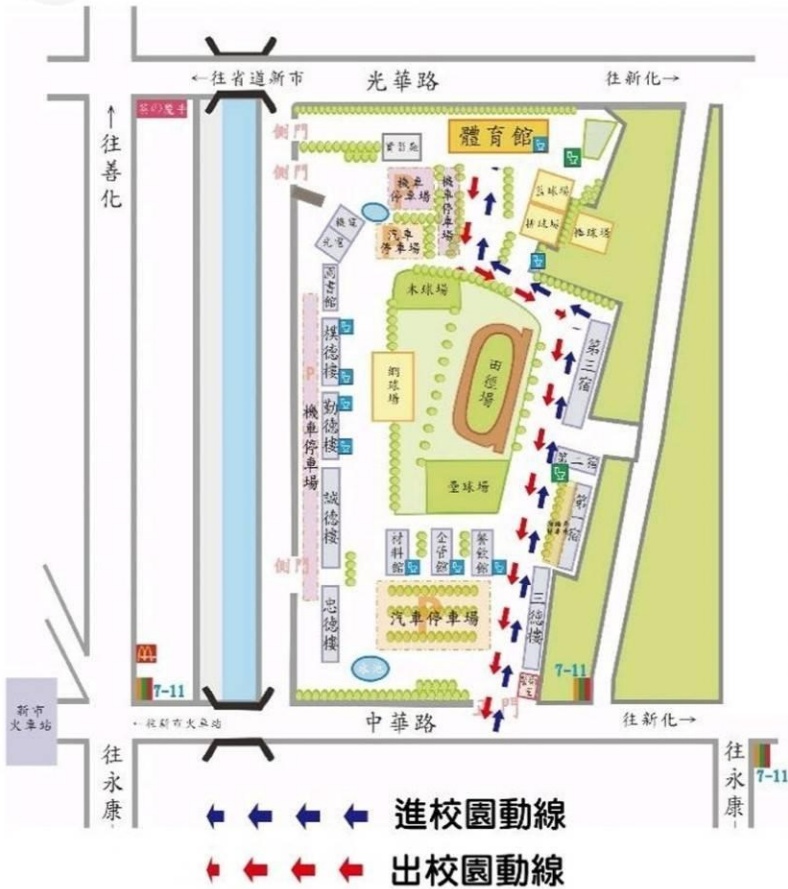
←往省道新市
光華路
往新化→
↑
往
善
化
側門
側門
體育館
機車停車場
機車停車場
汽車停車場
籃球場
排球場
網球場
壘球場
田徑場
網球場
圖書館
樸德樓
勤德樓
機車停車場
誠德樓
忠德樓
材料館
企管館
餐飲館
汽車停車場
第三宿
第二宿
第一宿
三德樓
7-11
7-11
新市火車站
←往新市火車站
中華路
往新化→
往
永
康
往
永
康
7-11
進校園動線
出校園動線